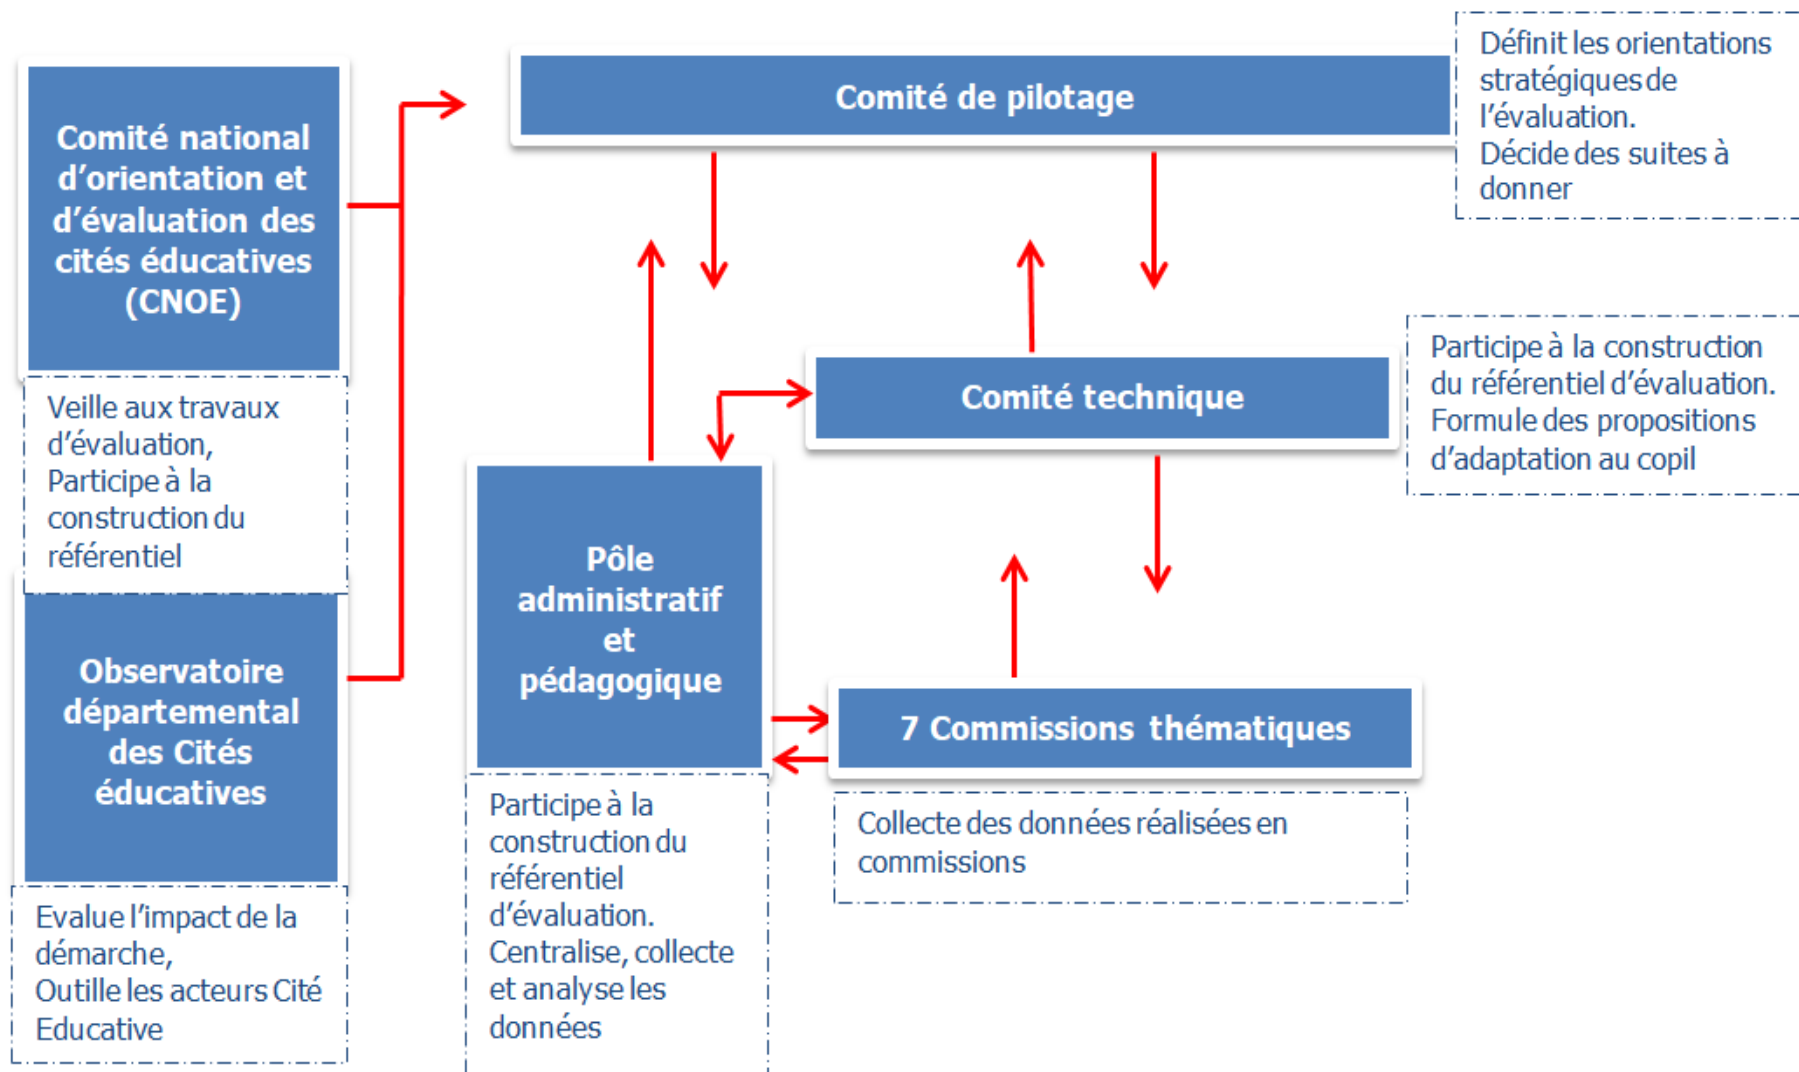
Comité national d'orientation et d'évaluation des cités éducatives (CNOE)

Veille aux travaux d'évaluation, Participe à la construction du référentiel

Observatoire départemental des Cités éducatives

Evalue l'impact de la démarche, Outille les acteurs Cité Educative

Comité de pilotage

Définit les orientations stratégiques de l'évaluation. Décide des suites à donner

Comité technique

Participe à la construction du référentiel d'évaluation. Formule des propositions d'adaptation au copil

Pôle administratif et pédagogique

Participe à la construction du référentiel d'évaluation. Centralise, collecte et analyse les données

7 Commissions thématiques

Collecte des données réalisées en commissions